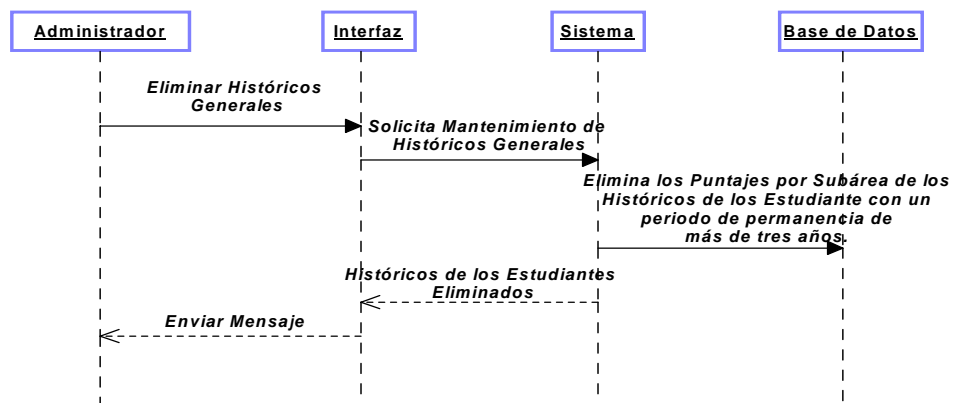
Administrador

Interfaz

Sistema

Base de Datos

Eliminar Históricos Generales

Solicita Mantenimiento de Históricos Generales

Elimina los Puntajes por Subárea de los Históricos de los Estudiante con un periodo de permanencia de más de tres años.

Históricos de los Estudiantes Eliminados

Enviar Mensaje